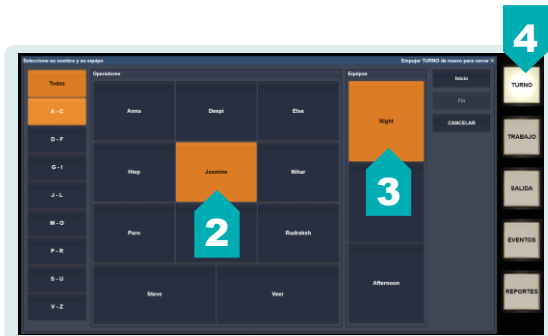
Seleccione su nombre y su equipo

Empujar TURNO de nuevo para cerrar ✕

Todas

A - C

D - F

G - I

J - L

M - O

P - R

S - U

V - Z

Operadores

Anna

Deepi

Elsa

Hiep

Jasmine

Nihar

Puro

Rudraksh

Steve

Veer

Equipos

Night

Afternoon

Inicio

Fin

CANCELAR

TURNO

TRABAJO

SALIDA

EVENTOS

REPORTES

4

2

3